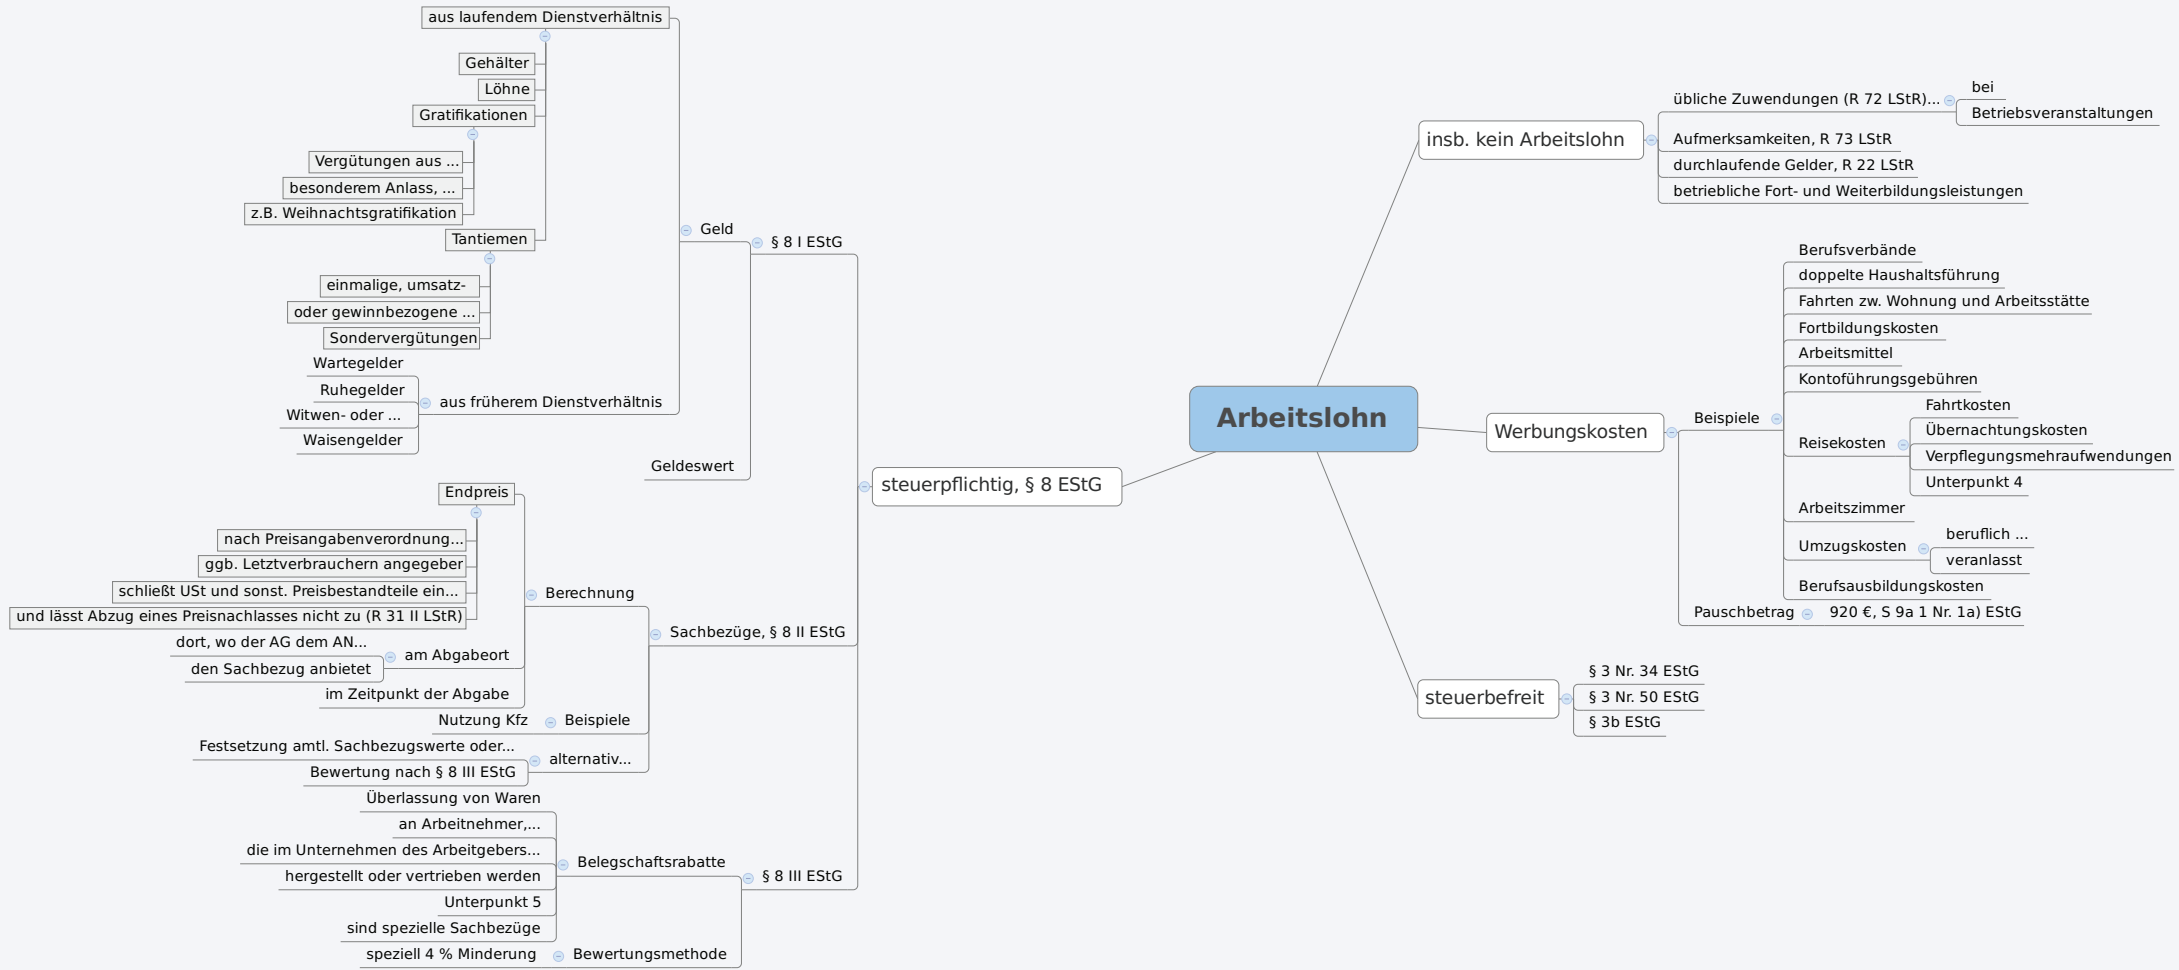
Arbeitslohn

steuerpflichtig, § 8 EStG

§ 8 I EStG

Geld

aus laufendem Dienstverhältnis

Gehälter

Löhne

Gratifikationen

Vergütungen aus ...

besonderem Anlass, ...

z.B. Weihnachtsgratifikation

Tantiemen

einmalige, umsatz-

oder gewinnbezogene ...

Sondervergütungen

aus früherem Dienstverhältnis

Wartegelder

Ruhegelder

Witwen- oder ...

Waisengelder

Geldeswert

Sachbezüge, § 8 II EStG

Berechnung

Endpreis

nach Preisangabenverordnung...

ggb. Letztverbrauchern angegeber

schließt USt und sonst. Preisbestandteile ein...

und lässt Abzug eines Preisnachlasses nicht zu (R 31 II LStR)

am Abgabeort

dort, wo der AG dem AN...

den Sachbezug anbietet

im Zeitpunkt der Abgabe

Beispiele

Nutzung Kfz

alternativ...

Festsetzung amtl. Sachbezugswerte oder...

Bewertung nach § 8 III EStG

§ 8 III EStG

Belegschaftsrabatte

Überlassung von Waren

an Arbeitnehmer,...

die im Unternehmen des Arbeitgebers...

hergestellt oder vertrieben werden

Unterpunkt 5

sind spezielle Sachbezüge

Bewertungsmethode

speziell 4 % Minderung

insb. kein Arbeitslohn

übliche Zuwendungen (R 72 LStR)...

bei

Betriebsveranstaltungen

Aufmerksamkeiten, R 73 LStR

durchlaufende Gelder, R 22 LStR

betriebliche Fort- und Weiterbildungsleistungen

Werbungskosten

Beispiele

Berufsverbände

doppelte Haushaltsführung

Fahrten zw. Wohnung und Arbeitsstätte

Fortbildungskosten

Arbeitsmittel

Kontoführungsgebühren

Reisekosten

Fahrtkosten

Übernachtungskosten

Verpflegungsmehraufwendungen

Unterpunkt 4

Arbeitszimmer

Umzugskosten

beruflich ...

veranlasst

Berufsausbildungskosten

Pauschbetrag

920 €, S 9a 1 Nr. 1a) EStG

steuerbefreit

§ 3 Nr. 34 EStG

§ 3 Nr. 50 EStG

§ 3b EStG